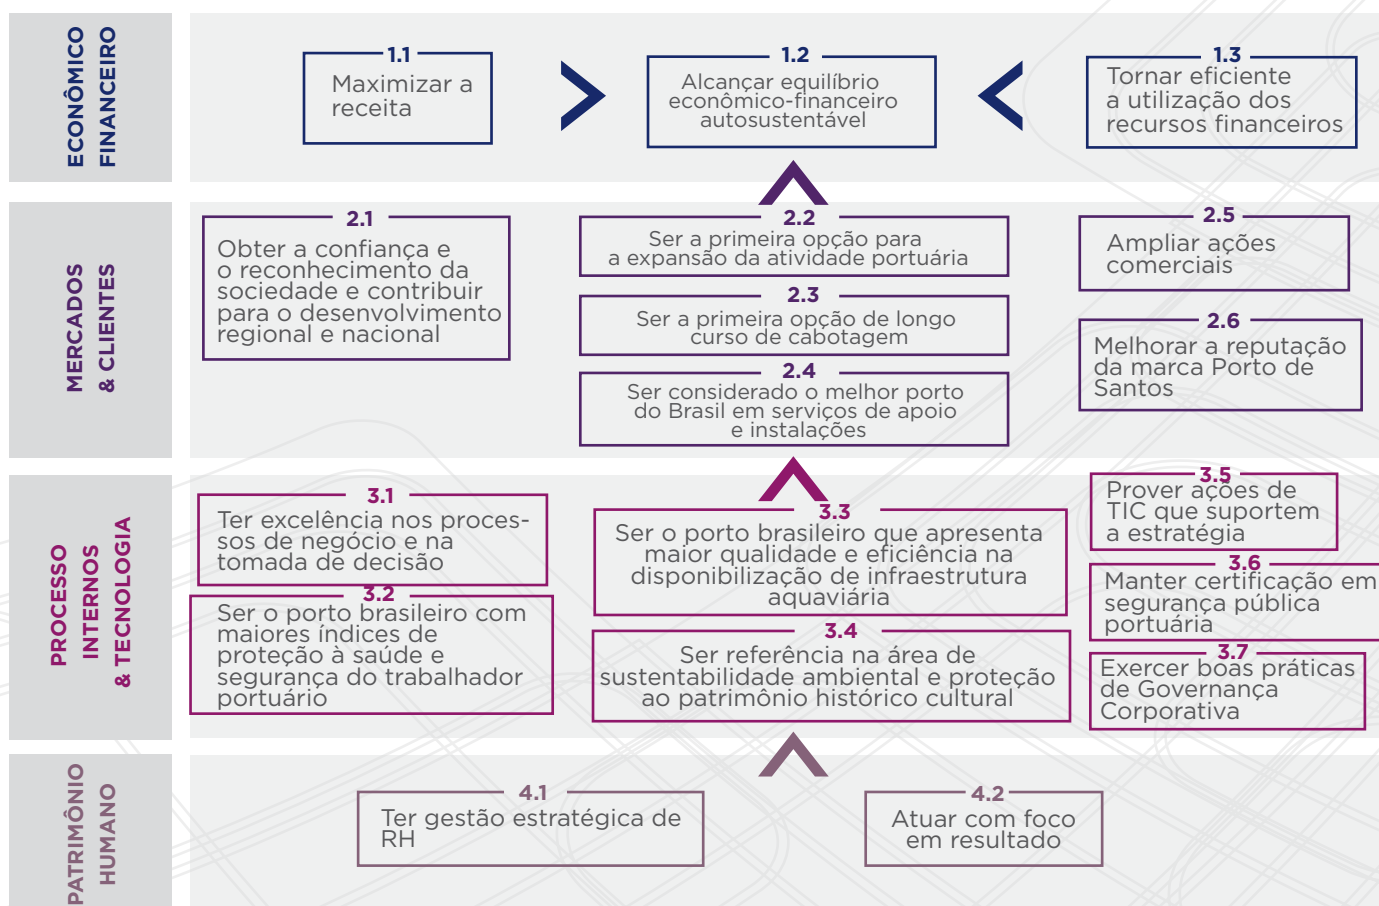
ECONÔMICO FINANCEIRO

1.1
Maximizar a receita

1.2
Alcançar equilíbrio econômico-financeiro autosustentável

1.3
Tornar eficiente a utilização dos recursos financeiros

MERCADOS & CLIENTES

2.1
Obter a confiança e o reconhecimento da sociedade e contribuir para o desenvolvimento regional e nacional

2.2
Ser a primeira opção para a expansão da atividade portuária

2.3
Ser a primeira opção de longo curso de cabotagem

2.4
Ser considerado o melhor porto do Brasil em serviços de apoio e instalações

2.5
Ampliar ações comerciais

2.6
Melhorar a reputação da marca Porto de Santos

PROCESSO INTERNOS & TECNOLOGIA

3.1
Ter excelência nos processos de negócio e na tomada de decisão

3.2
Ser o porto brasileiro com maiores índices de proteção à saúde e segurança do trabalhador portuário

3.3
Ser o porto brasileiro que apresenta maior qualidade e eficiência na disponibilização de infraestrutura aquaviária

3.4
Ser referência na área de sustentabilidade ambiental e proteção ao patrimônio histórico cultural

3.5
Prover ações de TIC que suportem a estratégia

3.6
Manter certificação em segurança pública portuária

3.7
Exercer boas práticas de Governança Corporativa

PATRIMÔNIO HUMANO

4.1
Ter gestão estratégica de RH

4.2
Atuar com foco em resultado